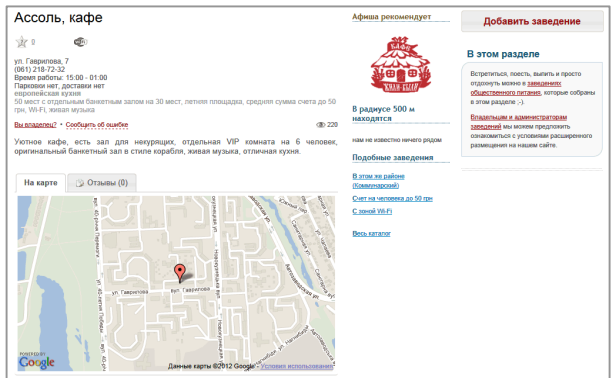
Ассоль, кафе

0

ул. Гаврилова, 7
(061) 218-72-32
Время работы: 15:00 - 01:00
Парковки нет, доставки нет
европейская кухня
50 мест с отдельным банкетным залом на 30 мест, летняя площадка, средняя сумма счета до 50 грн, Wi-Fi, живая музыка

Вы владелец? • Сообщить об ошибке

220

Уютное кафе, есть зал для некурящих, отдельная VIP комната на 6 человек, оригинальный банкетный зал в стиле корабля, живая музыка, отличная кухня.

На карте | Отзывы (0)

ул. Гаврилова

Google

Данные карты ©2012 Google - Условия использования

Афиша рекомендует

В радиусе 500 м находятся

нам не известно ничего рядом

Подобные заведения

В этом же районе (Коммунарский)

Счет на человека до 50 грн

С зоной Wi-Fi

Весь каталог

Добавить заведение

В этом разделе

Встретиться, поесть, выпить и просто отдохнуть можно в заведениях общественного питания, которые собраны в этом разделе ;-)

Владельцам и администраторам заведений мы можем предложить ознакомиться с условиями расширенного размещения на нашем сайте.